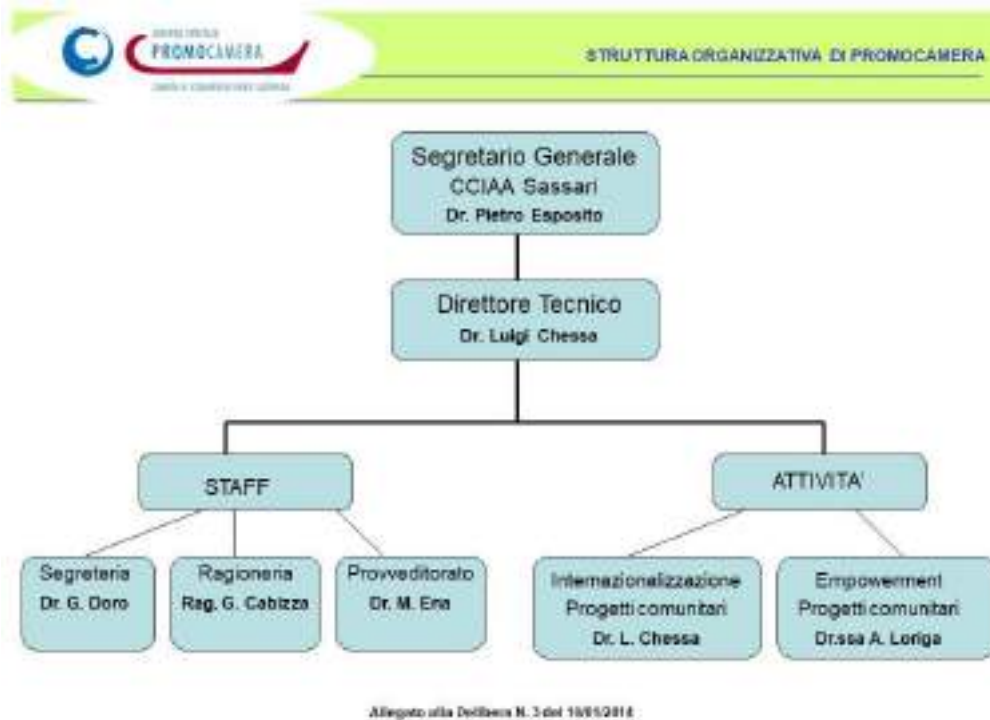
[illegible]
PROMOCAMERA
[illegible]

STRUTTURA ORGANIZZATIVA DI PROMOCAMERA

Segretario Generale
CCIAA Sassari
Dr. Pietro Esposito

Direttore Tecnico
Dr. Luigi Chessa

STAFF

ATTIVITA'

Segreteria
Dr. G. Doro

Ragioneria
Rag. G. Cabizza

Provveditorato
Dr. M. Era

Internazionalizzazione
Progetti comunitari
Dr. L. Chessa

Empowerment
Progetti comunitari
Dr.ssa A. Loriga

Allegato alla Delibera N. 3 del 10/01/2018